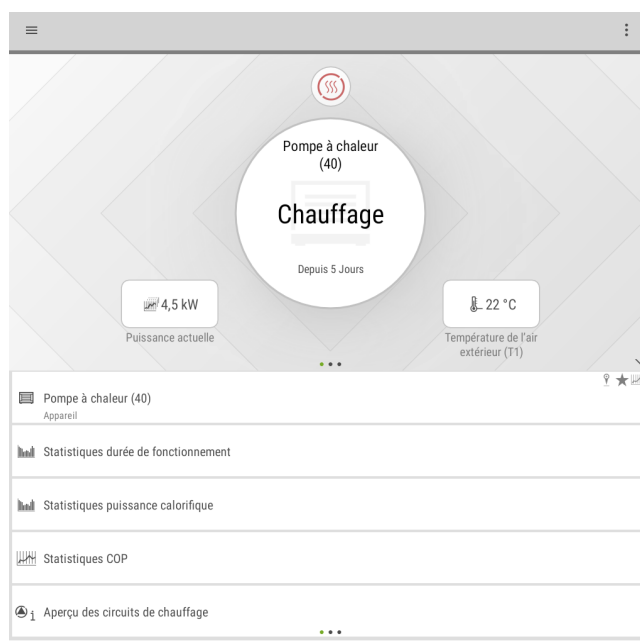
Pompe à chaleur (40)

Chauffage

Depuis 5 Jours

4,5 kW
Puissance actuelle

22 °C
Température de l'air extérieur (T1)

Pompe à chaleur (40)
Appareil

Statistiques durée de fonctionnement

Statistiques puissance calorifique

Statistiques COP

Aperçu des circuits de chauffage